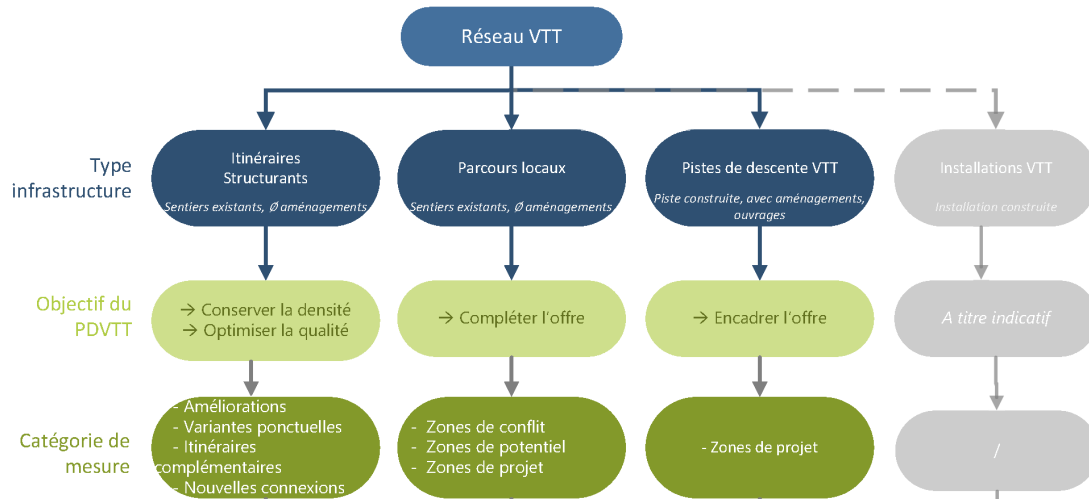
Réseau VTT

Type infrastructure

Itinéraires Structurants
Sentiers existants, Ø aménagements

Parcours locaux
Sentiers existants, Ø aménagements

Pistes de descente VTT
Piste construite, avec aménagements, ouvrages

Installations VTT
Installation construite

Objectif du PDVTT

→ Conserver la densité
→ Optimiser la qualité

→ Compléter l'offre

→ Encadrer l'offre

A titre indicatif

Catégorie de mesure

- Améliorations
- Variantes ponctuelles
- Itinéraires complémentaires
- Nouvelles connexions

- Zones de conflit
- Zones de potentiel
- Zones de projet

- Zones de projet

/